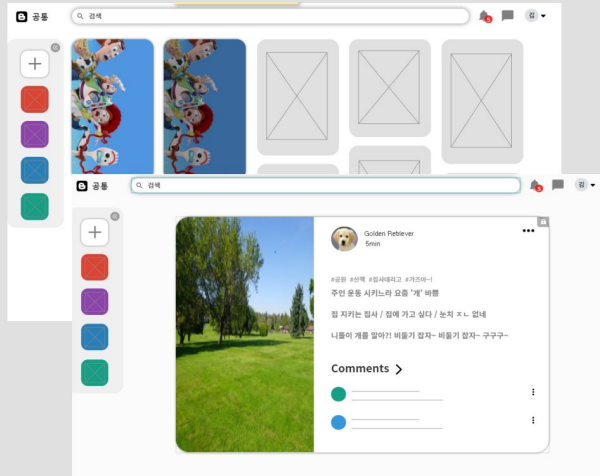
공통
검색
5
김

공통
검색
5
김

Golden Retriever
5min

#공원 #산책 #집사데리고 #가즈아~!

주인 운동 시키느라 요즘 '개' 바쁨

집 지키는 집사 / 집에 가고 싶다 / 눈치 ㅈㄴ 없네

니들이 개를 알아?! 비둘기 잡자~ 비둘기 잡자~ 구구구~

Comments